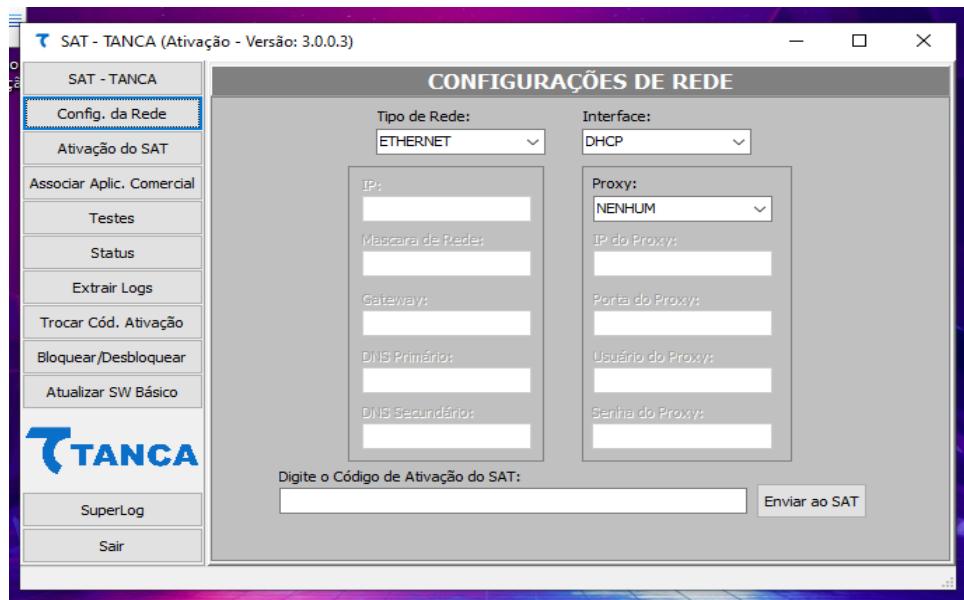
SAT - TANCA (Ativação - Versão: 3.0.0.3)

SAT - TANCA
Config. da Rede
Ativação do SAT
Associar Aplic. Comercial
Testes
Status
Extrair Logs
Trocar Cód. Ativação
Bloquear/Desbloquear
Atualizar SW Básico

TANCA

SuperLog
Sair

CONFIGURAÇÕES DE REDE

Tipo de Rede:
ETHERNET
Interface:
DHCP

IP:
Mascara de Rede:
Gateway:
DNS Primário:
DNS Secundário:

Proxy:
NENHUM
IP do Proxy:
Porta do Proxy:
Usuário do Proxy:
Senha do Proxy:

Digite o Código de Ativação do SAT:
Enviar ao SAT